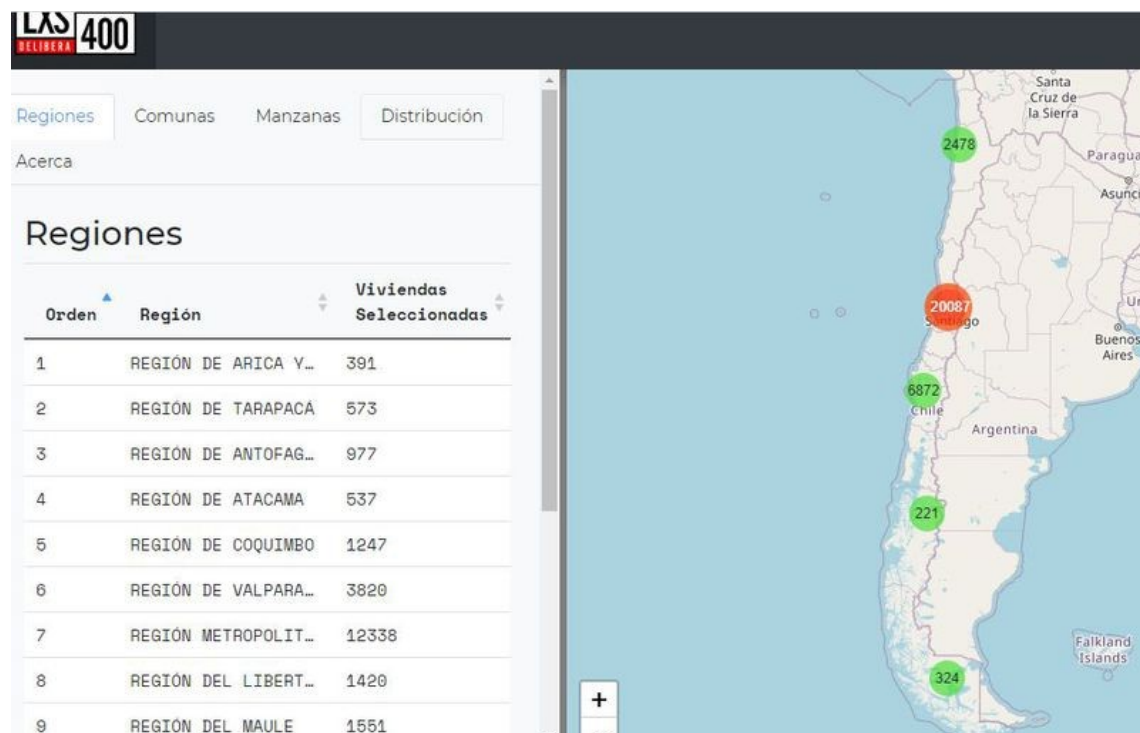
LXS DELIBERA 400

Regiones Comunas Manzanas Distribución Acerca

Regiones

| Orden | Región | Viviendas Seleccionadas |
|---|---|---|
| 1 | REGIÓN DE ARICA Y… | 391 |
| 2 | REGIÓN DE TARAPACÁ | 573 |
| 3 | REGIÓN DE ANTOFAG… | 977 |
| 4 | REGIÓN DE ATACAMA | 537 |
| 5 | REGIÓN DE COQUIMBO | 1247 |
| 6 | REGIÓN DE VALPARA… | 3820 |
| 7 | REGIÓN METROPOLIT… | 12338 |
| 8 | REGIÓN DEL LIBERT… | 1420 |
| 9 | REGIÓN DEL MAULE | 1551 |

Santa Cruz de la Sierra
2478
Paragua
Asunci
20087
Santiago
Ur
Buenos Aires
6872
Chile
Argentina
221
Falkland Islands
324
+